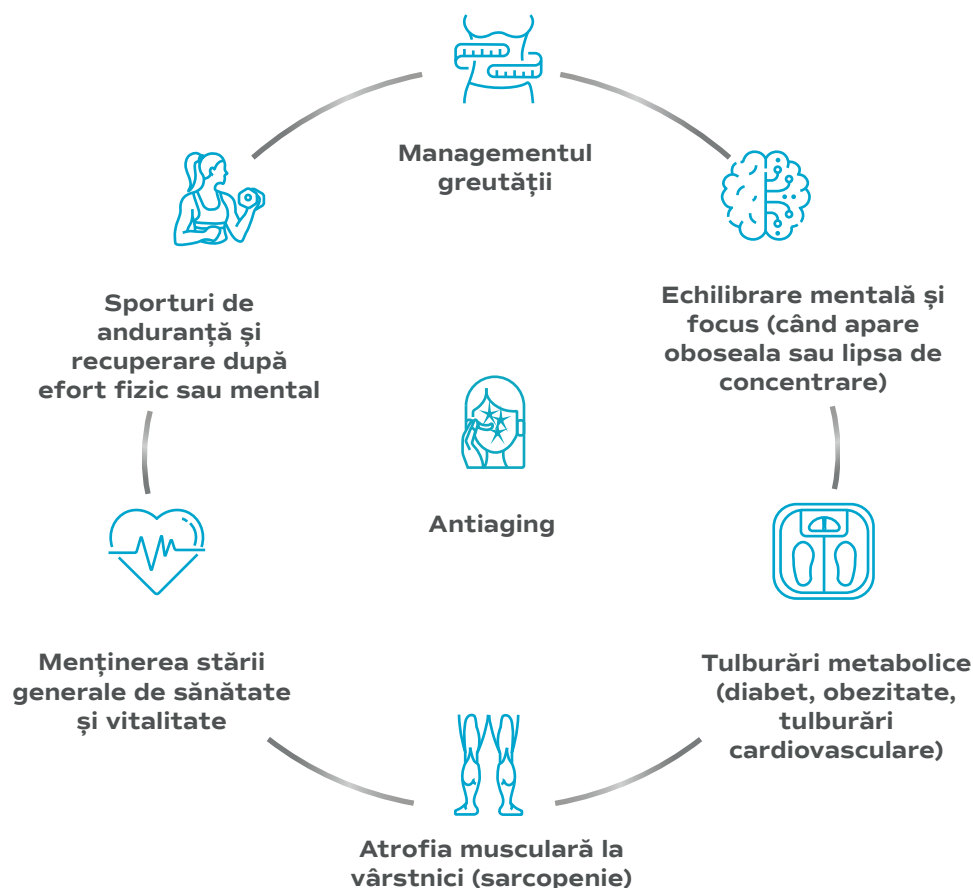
Managementul greutății

Echilibrare mentală și focus (când apare oboseala sau lipsa de concentrare)

Tulburări metabolice (diabet, obezitate, tulburări cardiovasculare)

Atrofia musculară la vârstnici (sarcopenie)

Menținerea stării generale de sănătate și vitalitate

Sporturi de anduranță și recuperare după efort fizic sau mental

Antiaging